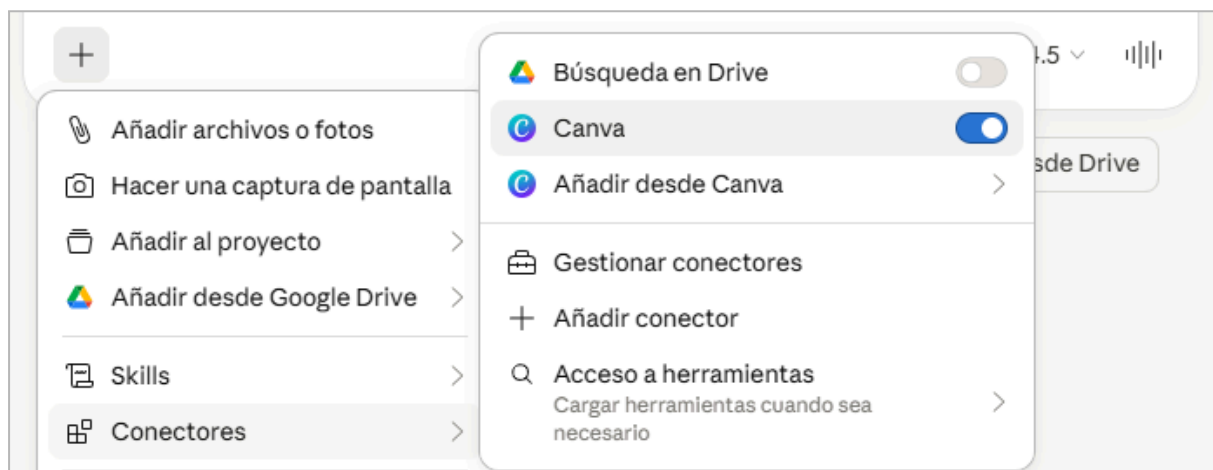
+

4.5

Añadir archivos o fotos

Hacer una captura de pantalla

Añadir al proyecto

Añadir desde Google Drive

Skills

Conectores

Búsqueda en Drive

Canva

Añadir desde Canva

Gestionar conectores

Añadir conector

Acceso a herramientas
Cargar herramientas cuando sea necesario

sde Drive